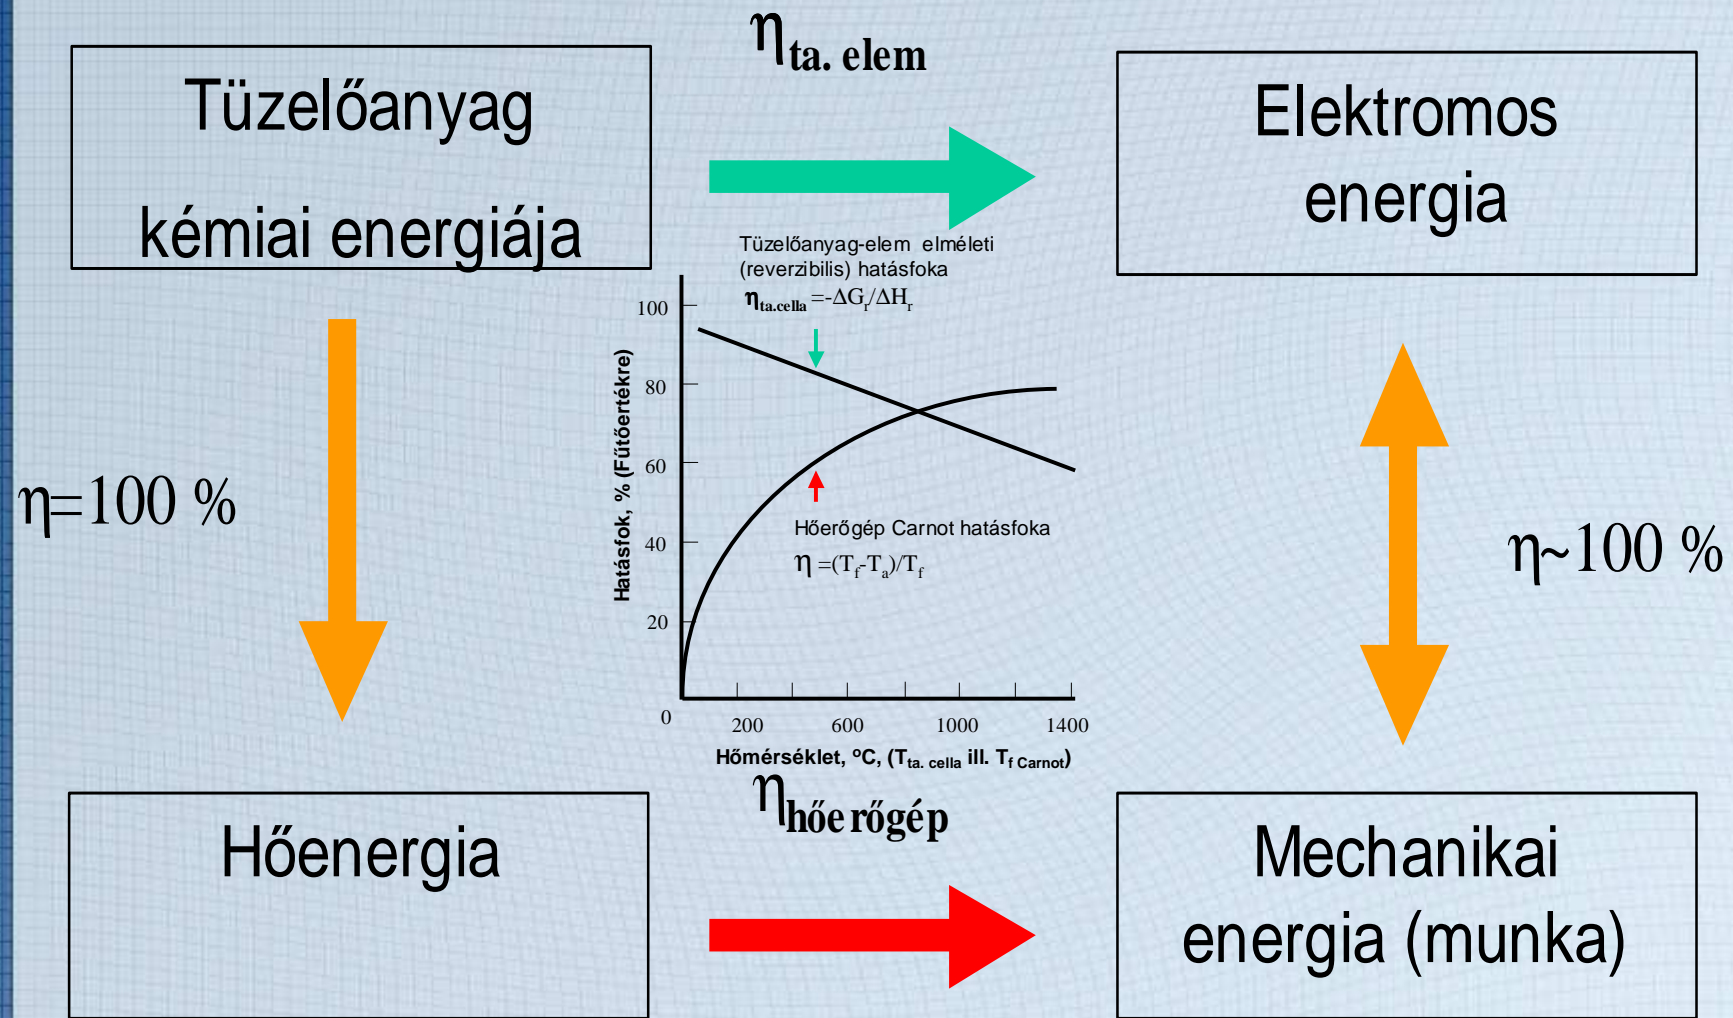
$\eta_{ta.\ elem}$

Tüzelőanyag kémiai energiája

Elektromos energia

Tüzelőanyag-elem elméleti (reverzibilis) hatásfoka

$\eta_{ta.cella} = -\Delta G_r / \Delta H_r$

100

80

60

40

20

0

Hatásfok, % (Fűtőértékre)

Hőerőgép Carnot hatásfoka

$\eta = (T_f - T_a)/T_f$

200

600

1000

1400

Hőmérséklet, °C, ($T_{ta.\ cella}$ ill. $T_{f\ Carnot}$)

$\eta$=100 %

$\eta$~100 %

$\eta_{hőe\ rőgép}$

Hőenergia

Mechanikai energia (munka)